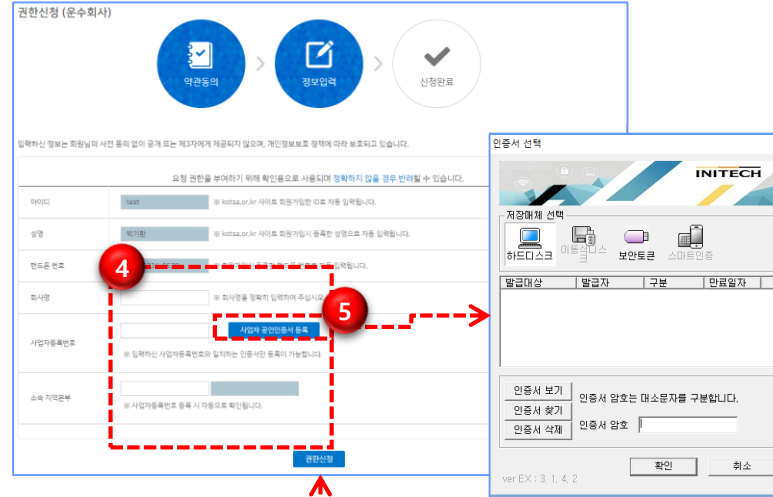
권한신청 (운수회사)

약관동의

정보입력

신청완료

입력하신 정보는 회원님의 사전 동의 없이 공개 또는 제3자에게 제공되지 않으며, 개인정보보호 정책에 따라 보호되고 있습니다.

요청 권한을 부여하기 위해 확인용으로 사용되며 정확하지 않을 경우 반려될 수 있습니다.

| | | |
|---|---|---|
| 아이디 | test | ※ kotsa.or.kr 사이트 회원가입한 ID로 자동 입력됩니다. |
| 성명 | 박기환 | ※ kotsa.or.kr 사이트 회원가입시 등록한 성명으로 자동 입력됩니다. |
| 핸드폰 번호 | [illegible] | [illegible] |
| 회사명 | | ※ 회사명을 정확히 입력하여 주십시오. |
| 사업자등록번호 | 사업자 공인인증서 등록 | ※ 입력하신 사업자등록번호와 일치하는 인증서만 등록이 가능합니다. |
| 소속 지역본부 | | ※ 사업자등록번호 등록 시 자동으로 확인됩니다. |

4

5

권한신청

인증서 선택

INITECH

저장매체 선택

하드디스크

이동식디스크

보안토큰

스마트인증

| 발급대상 | 발급자 | 구분 | 만료일자 |
|---|---|---|---|

인증서 보기

인증서 찾기

인증서 삭제

인증서 암호는 대소문자를 구분합니다.

인증서 암호

ver EX : 3, 1, 4, 2

확인

취소